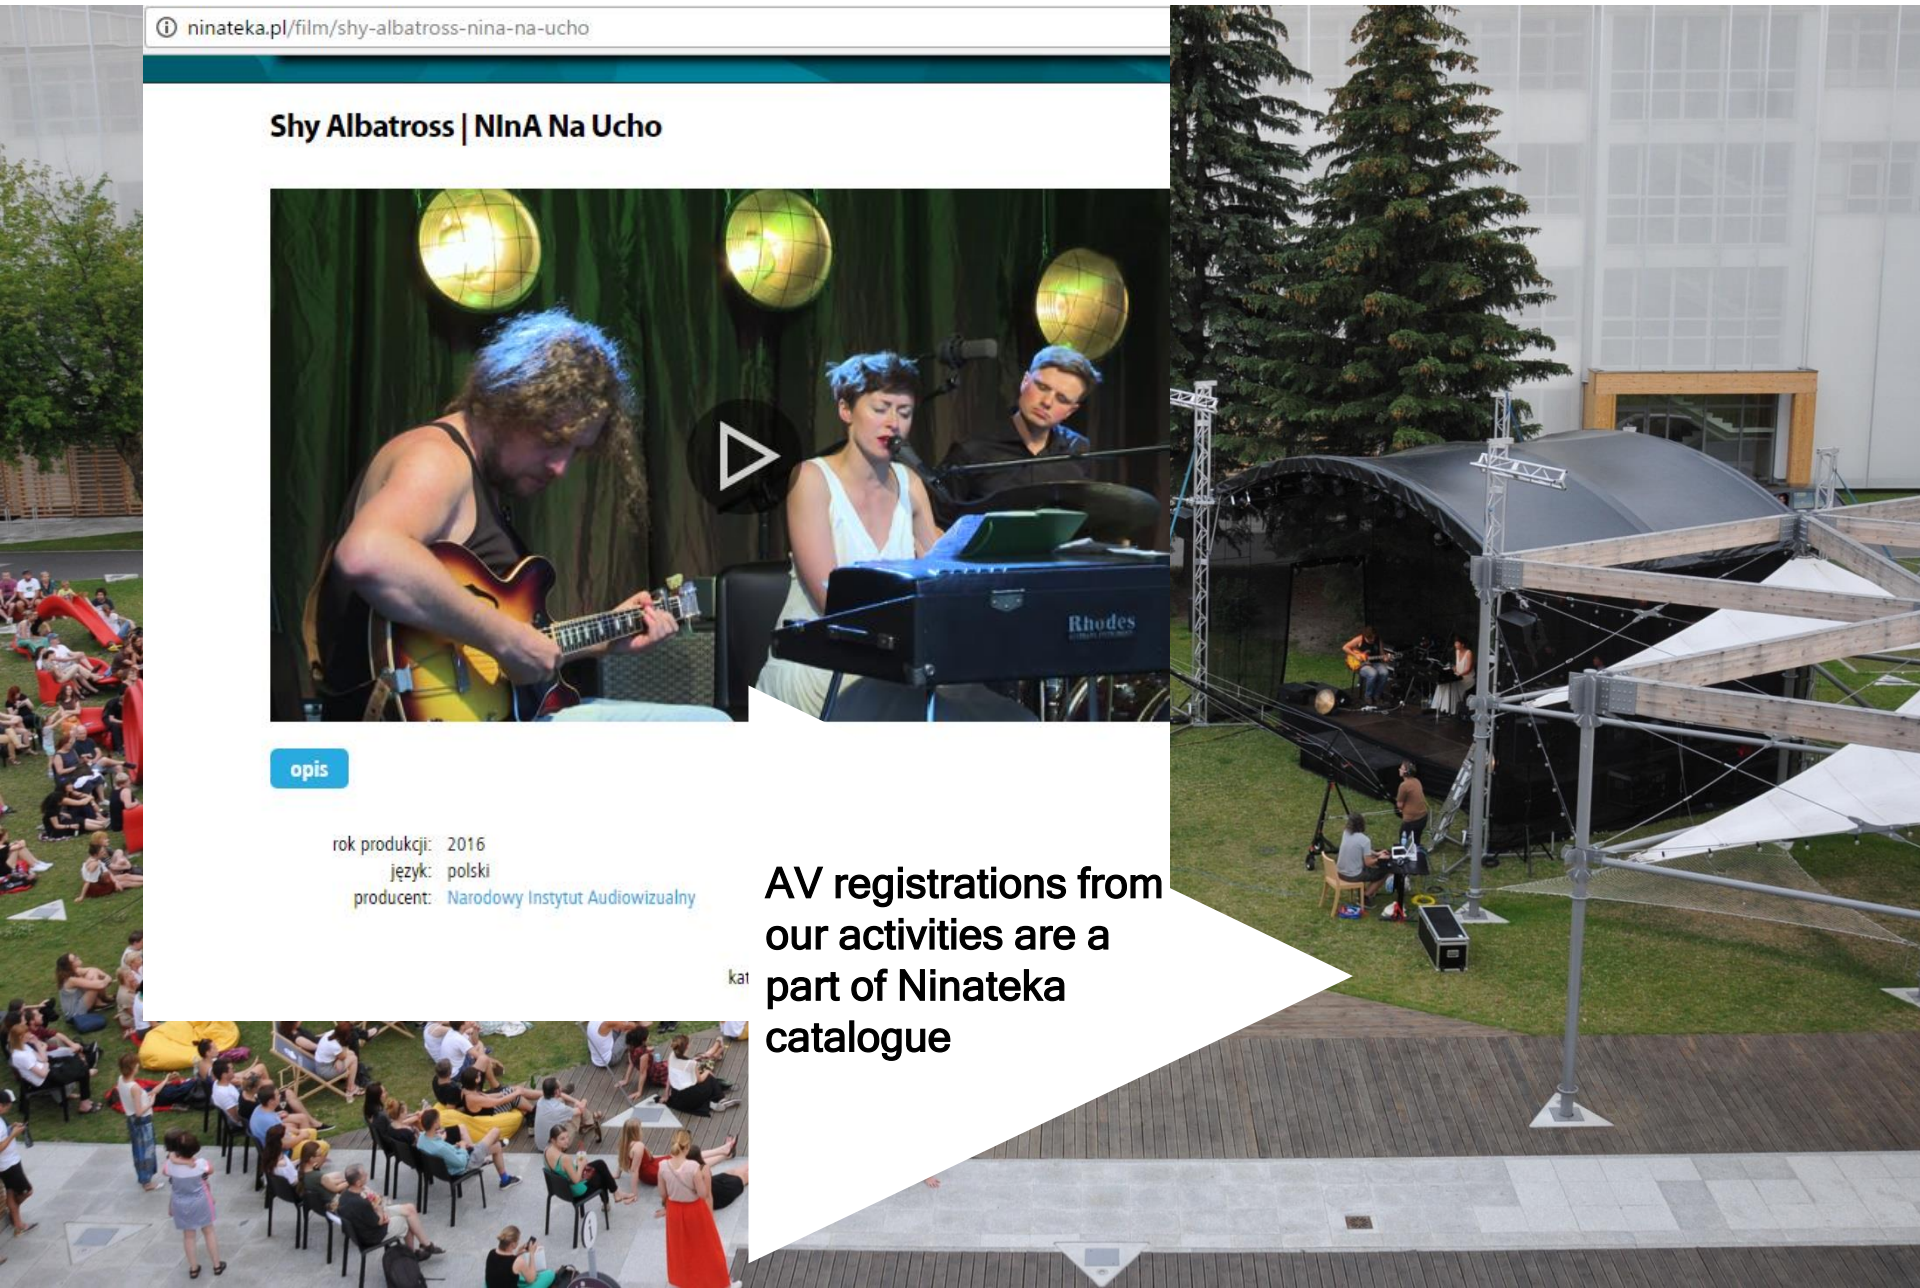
ninateka.pl/film/shy-albatross-nina-na-ucho

Shy Albatross | NInA Na Ucho

Rhodes

opis

rok produkcji: 2016
język: polski
producent: Narodowy Instytut Audiowizualny

kat

AV registrations from our activities are a part of Ninateka catalogue